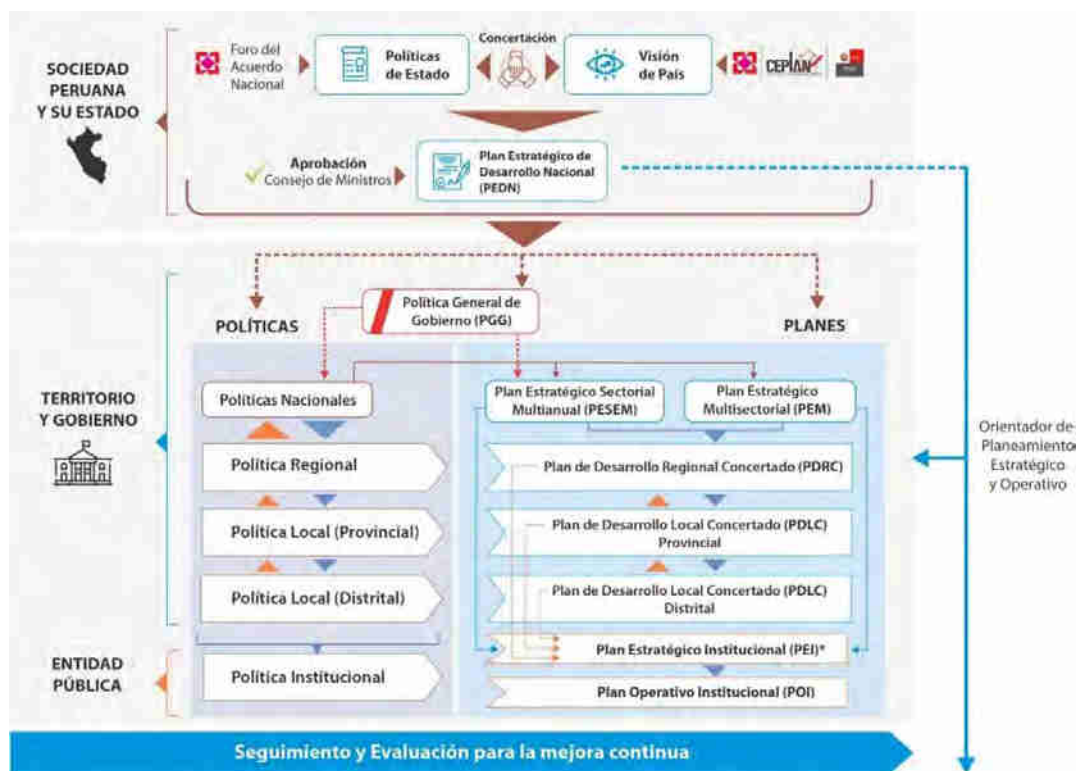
SOCIEDAD PERUANA Y SU ESTADO

Foro del Acuerdo Nacional

Políticas de Estado

Concertación

Visión de País

CEPLAN

Aprobación Consejo de Ministros

Plan Estratégico de Desarrollo Nacional (PEDN)

TERRITORIO Y GOBIERNO

POLÍTICAS

Política General de Gobierno (PGG)

PLANES

Políticas Nacionales

Plan Estratégico Sectorial Multianual (PESEM)

Plan Estratégico Multisectorial (PEM)

Política Regional

Plan de Desarrollo Regional Concertado (PDRC)

Política Local (Provincial)

Plan de Desarrollo Local Concertado (PDLC) Provincial

Política Local (Distrital)

Plan de Desarrollo Local Concertado (PDLC) Distrital

ENTIDAD PÚBLICA

Política Institucional

Plan Estratégico Institucional (PEI)*

Plan Operativo Institucional (POI)

Orientador de Planeamiento Estratégico y Operativo

Seguimiento y Evaluación para la mejora continua